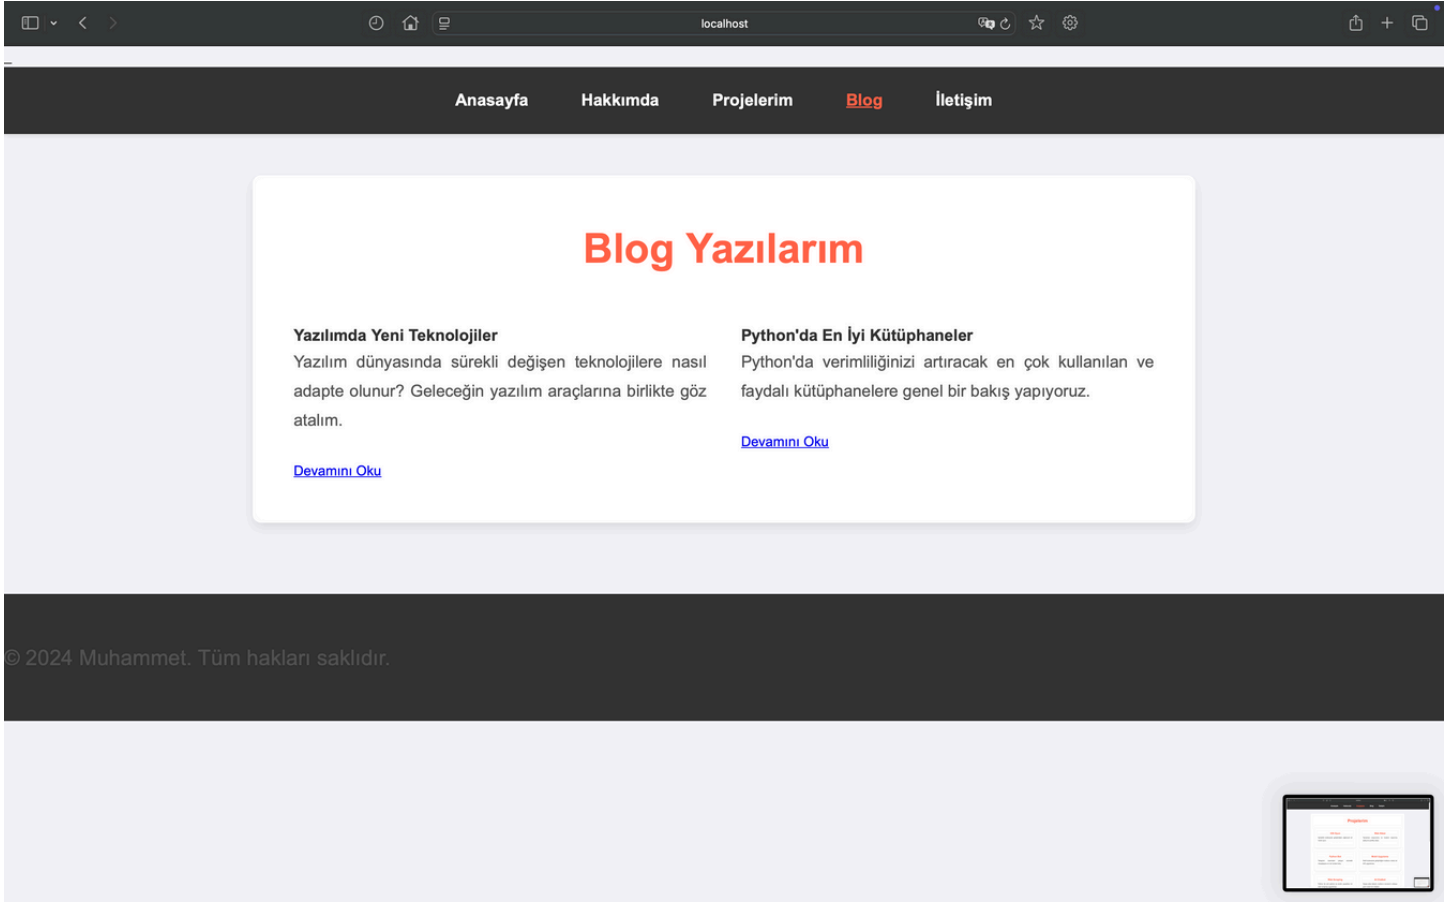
localhost

Anasayfa Hakkımda Projelerim Blog İletişim

Blog Yazılarım

Yazılımda Yeni Teknolojiler
Yazılım dünyasında sürekli değişen teknolojilere nasıl adapte olunur? Geleceğin yazılım araçlarına birlikte göz atalım.

Devamını Oku

Python'da En İyi Kütüphaneler
Python'da verimliliğinizi artıracak en çok kullanılan ve faydalı kütüphanelere genel bir bakış yapıyoruz.

Devamını Oku

© 2024 Muhammet. Tüm hakları saklıdır.